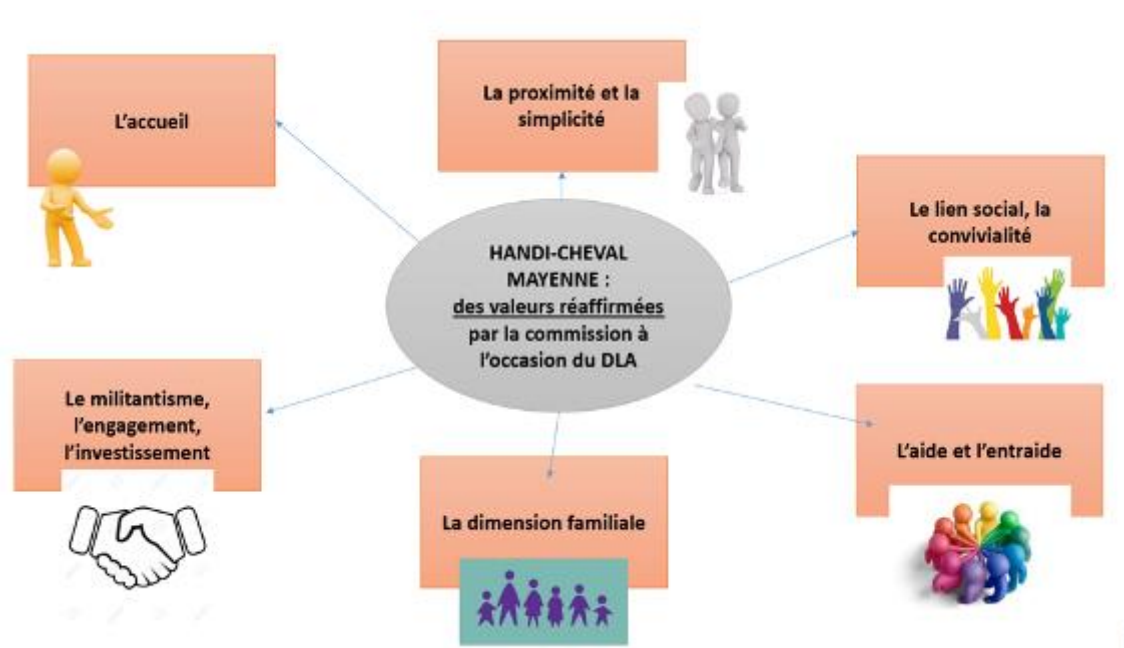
L'accueil

La proximité et la simplicité

Le lien social, la convivialité

HANDI-CHEVAL MAYENNE : des valeurs réaffirmées par la commission à l'occasion du DLA

Le militantisme, l'engagement, l'investissement

La dimension familiale

L'aide et l'entraide